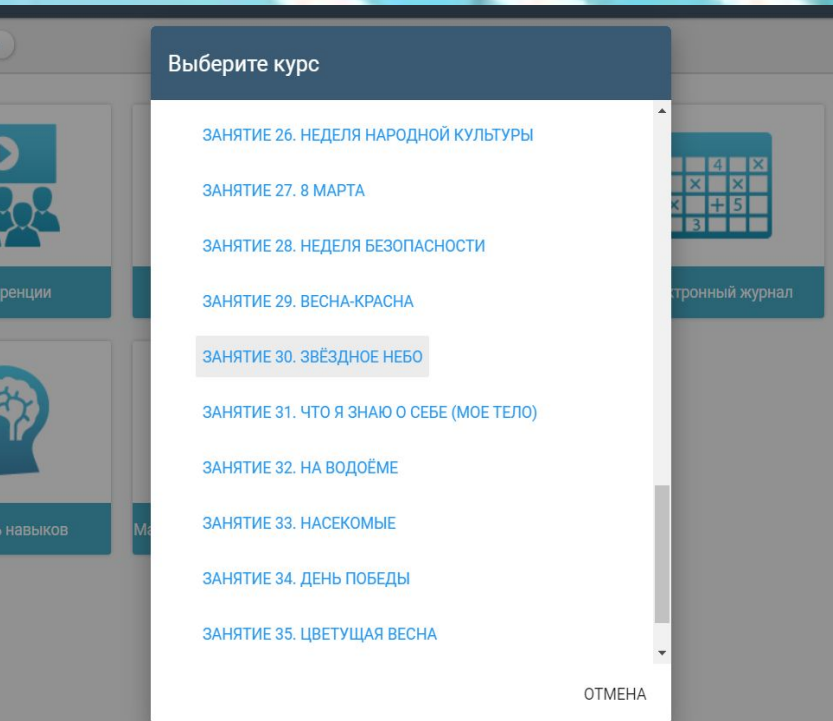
ренции

ь навыков

Ма

ктронный журнал

Выберите курс

ЗАНЯТИЕ 26. НЕДЕЛЯ НАРОДНОЙ КУЛЬТУРЫ

ЗАНЯТИЕ 27. 8 МАРТА

ЗАНЯТИЕ 28. НЕДЕЛЯ БЕЗОПАСНОСТИ

ЗАНЯТИЕ 29. ВЕСНА-КРАСНА

ЗАНЯТИЕ 30. ЗВЁЗДНОЕ НЕБО

ЗАНЯТИЕ 31. ЧТО Я ЗНАЮ О СЕБЕ (МОЕ ТЕЛО)

ЗАНЯТИЕ 32. НА ВОДОЁМЕ

ЗАНЯТИЕ 33. НАСЕКОМЫЕ

ЗАНЯТИЕ 34. ДЕНЬ ПОБЕДЫ

ЗАНЯТИЕ 35. ЦВЕТУЩАЯ ВЕСНА

ОТМЕНА